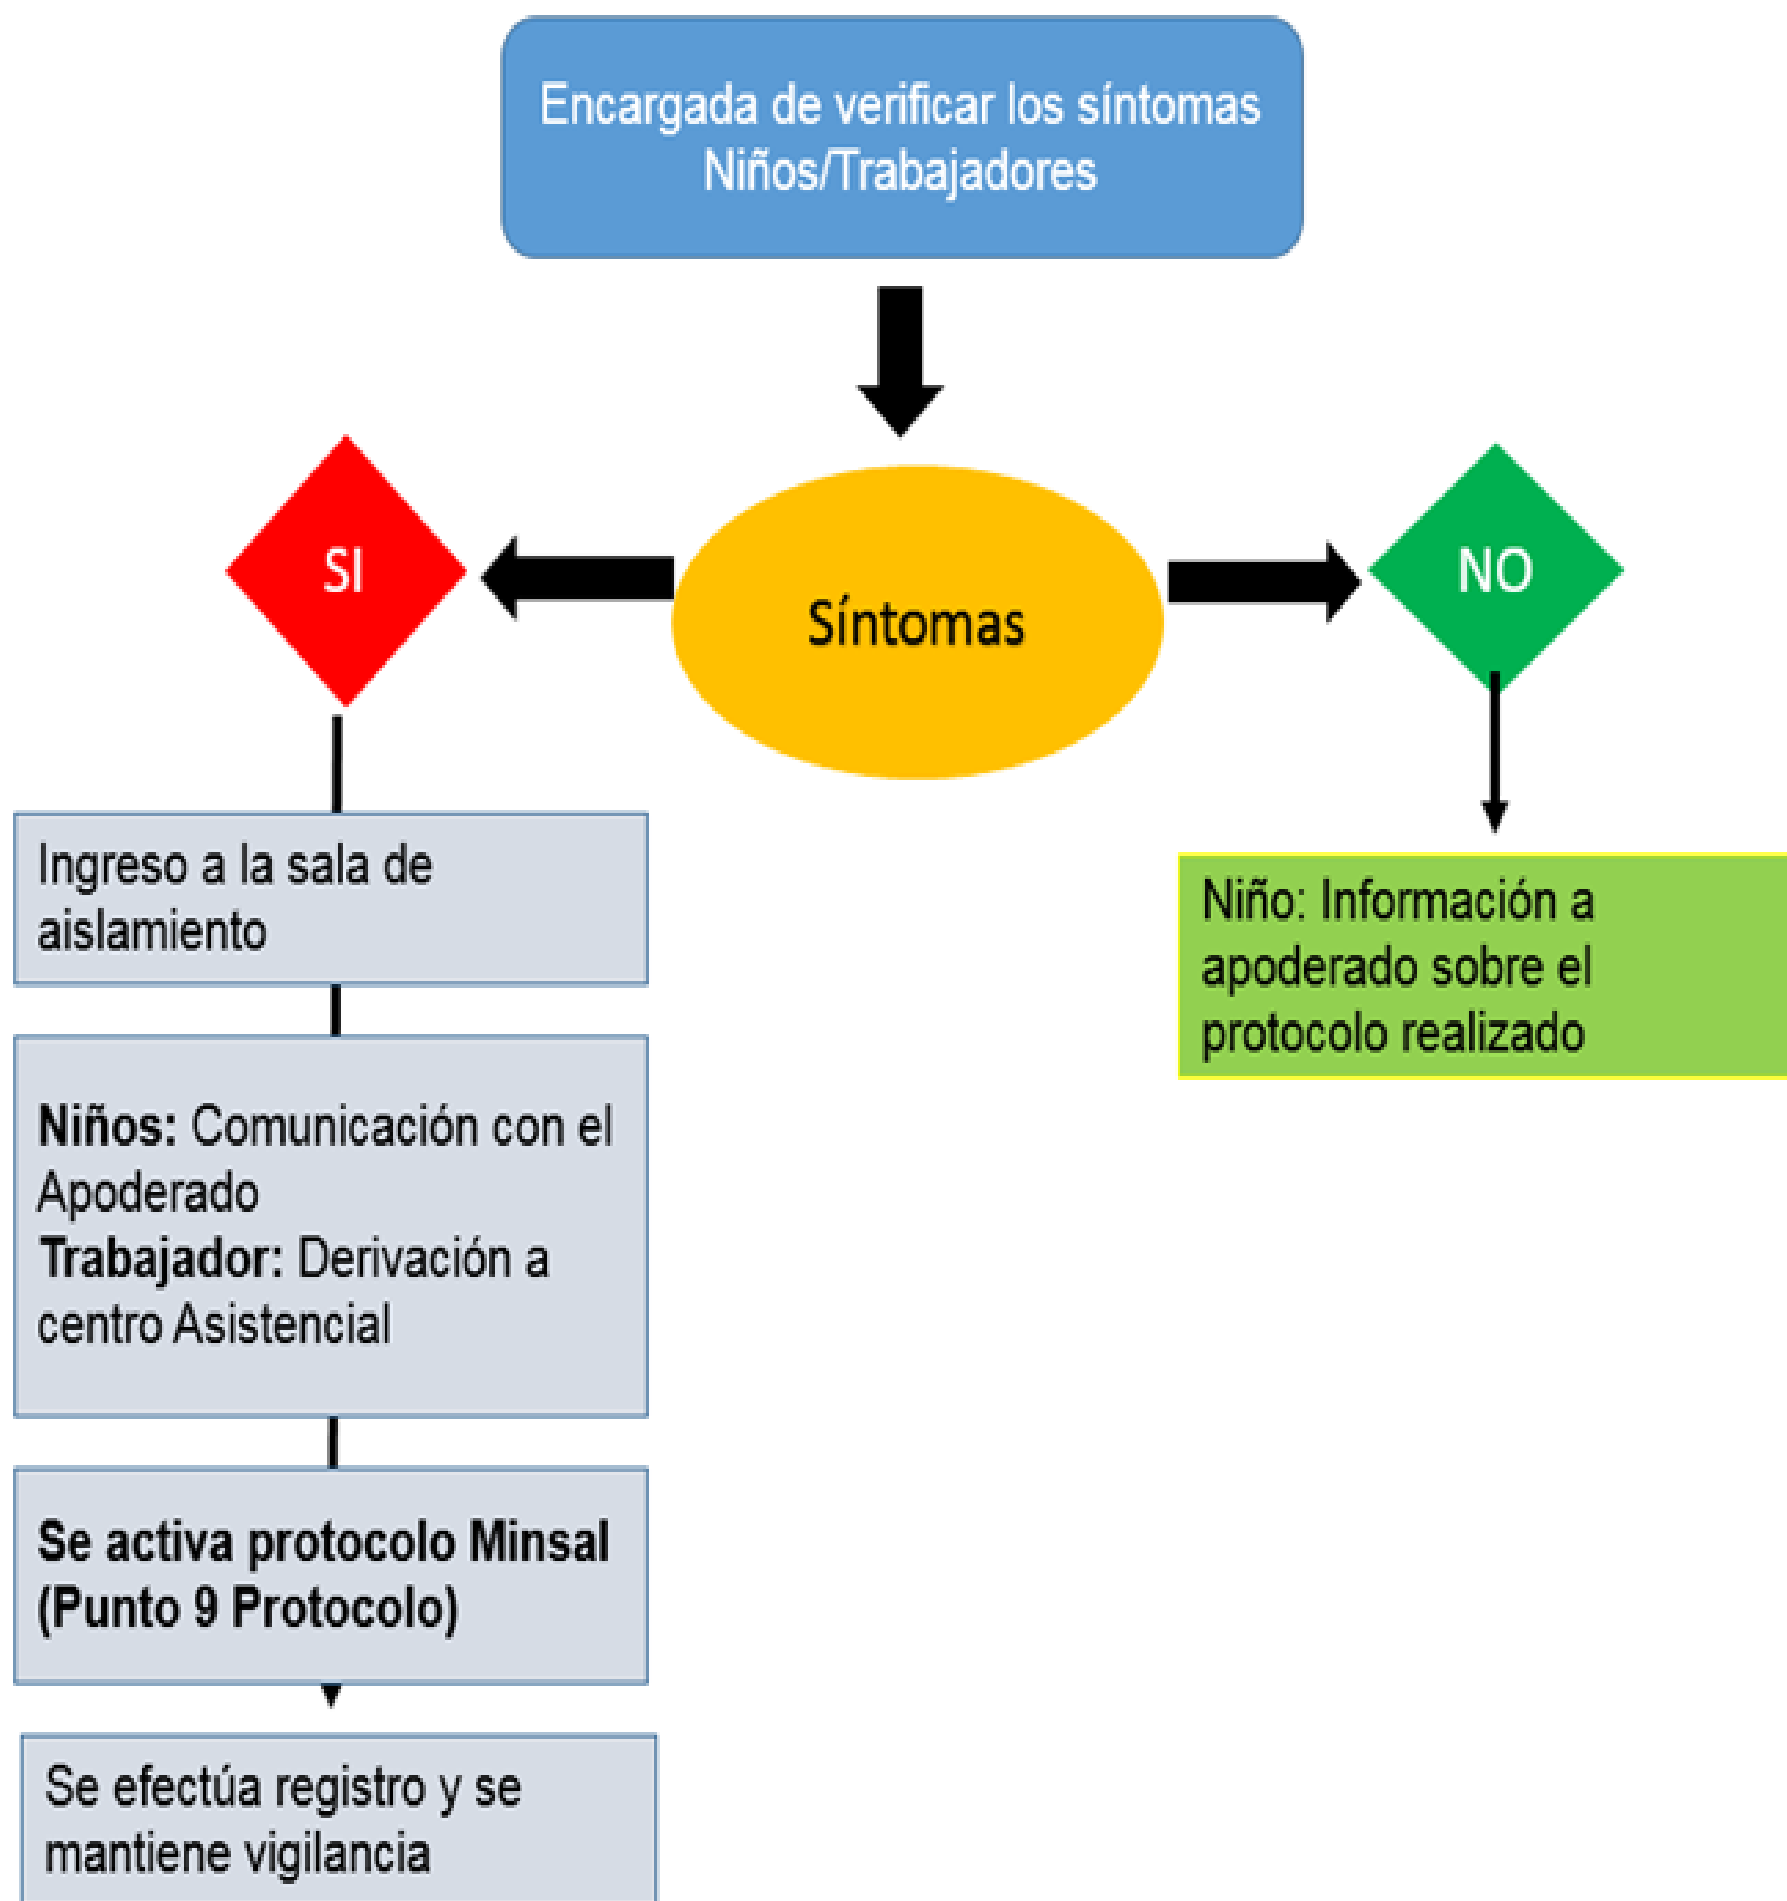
Encargada de verificar los síntomas Niños/Trabajadores

SI

Síntomas

NO

Ingreso a la sala de aislamiento

Niños: Comunicación con el Apoderado
Trabajador: Derivación a centro Asistencial

Se activa protocolo Minsal (Punto 9 Protocolo)

Se efectúa registro y se mantiene vigilancia

Niño: Información a apoderado sobre el protocolo realizado